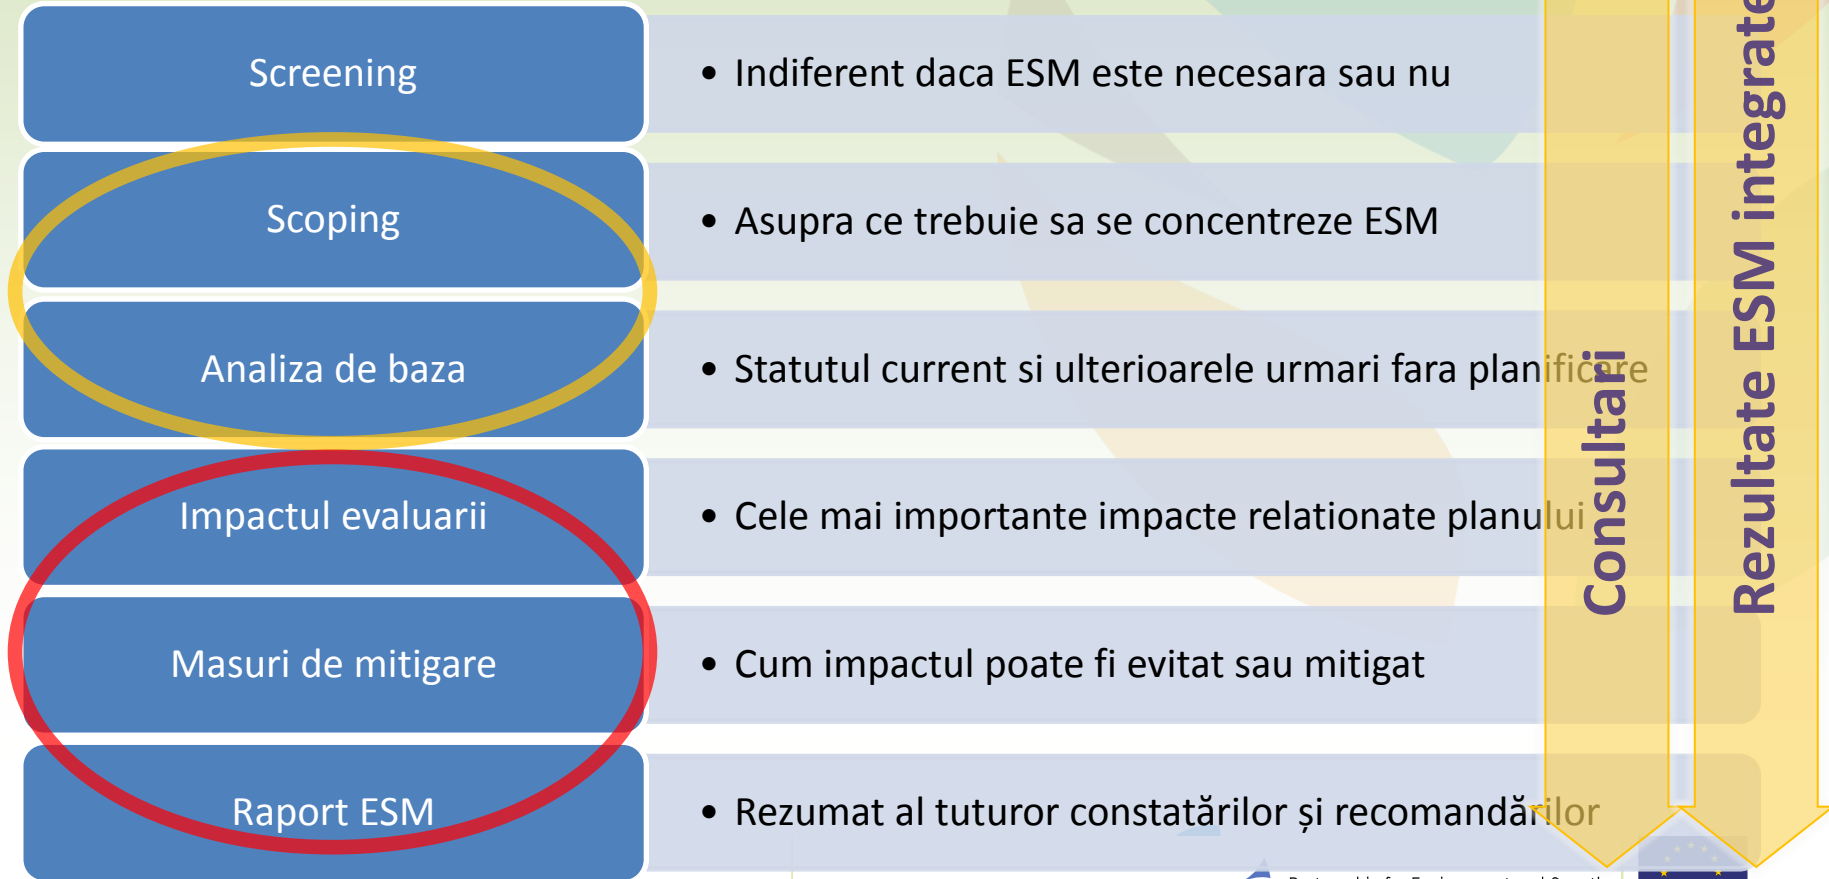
Screening

Scoping

Analiza de baza

Impactul evaluarii

Masuri de mitigare

Raport ESM

• Indiferent daca ESM este necesara sau nu

• Asupra ce trebuie sa se concentreze ESM

• Statutul current si ulterioarele urmari fara planificare

• Cele mai importante impacte relationate planului

• Cum impactul poate fi evitat sau mitigat

• Rezumat al tuturor constatărilor și recomandărilor

Consultari

Rezultate ESM integrate

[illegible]